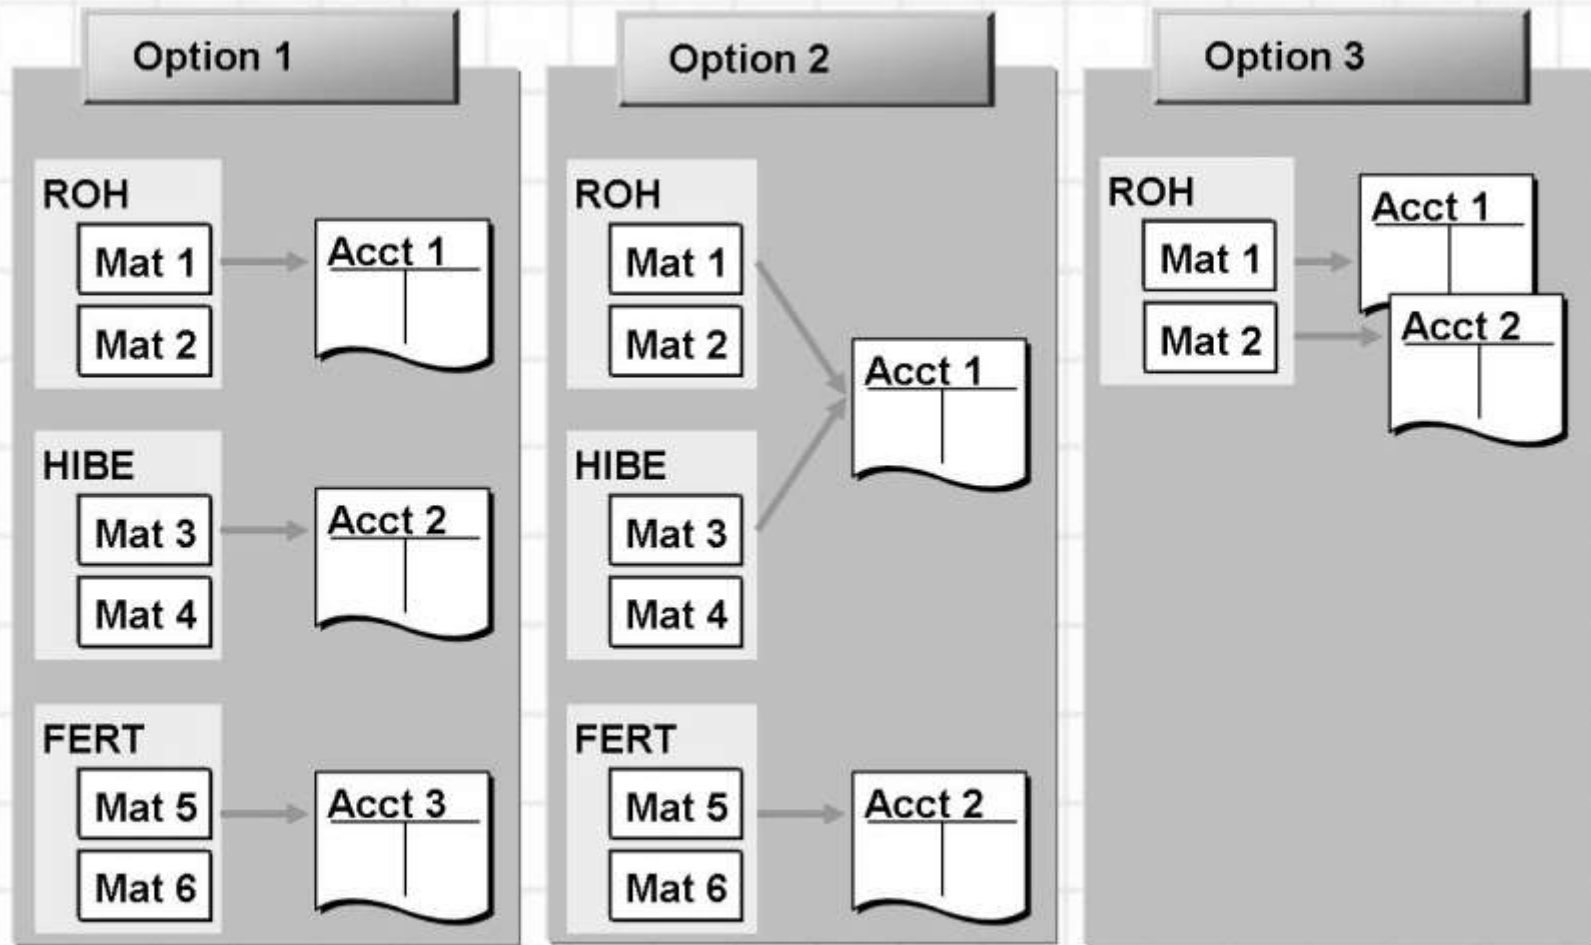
Option 1

ROH
Mat 1
Mat 2
Acct 1

HIBE
Mat 3
Mat 4
Acct 2

FERT
Mat 5
Mat 6
Acct 3

Option 2

ROH
Mat 1
Mat 2

HIBE
Mat 3
Mat 4
Acct 1

FERT
Mat 5
Mat 6
Acct 2

Option 3

ROH
Mat 1
Mat 2
Acct 1
Acct 2